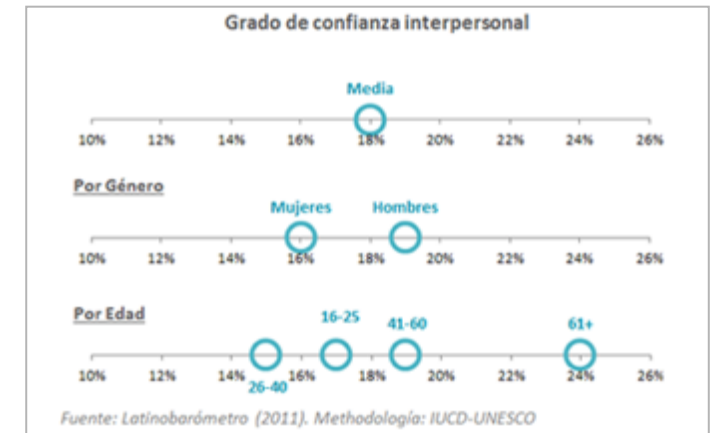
Grado de confianza interpersonal

Media

10% 12% 14% 16% 18% 20% 22% 24% 26%

Por Género

Mujeres Hombres

10% 12% 14% 16% 18% 20% 22% 24% 26%

Por Edad

16-25 41-60 61+

26-40

10% 12% 14% 16% 18% 20% 22% 24% 26%

Fuente: Latinobarómetro (2011). Methodología: IUCD-UNESCO